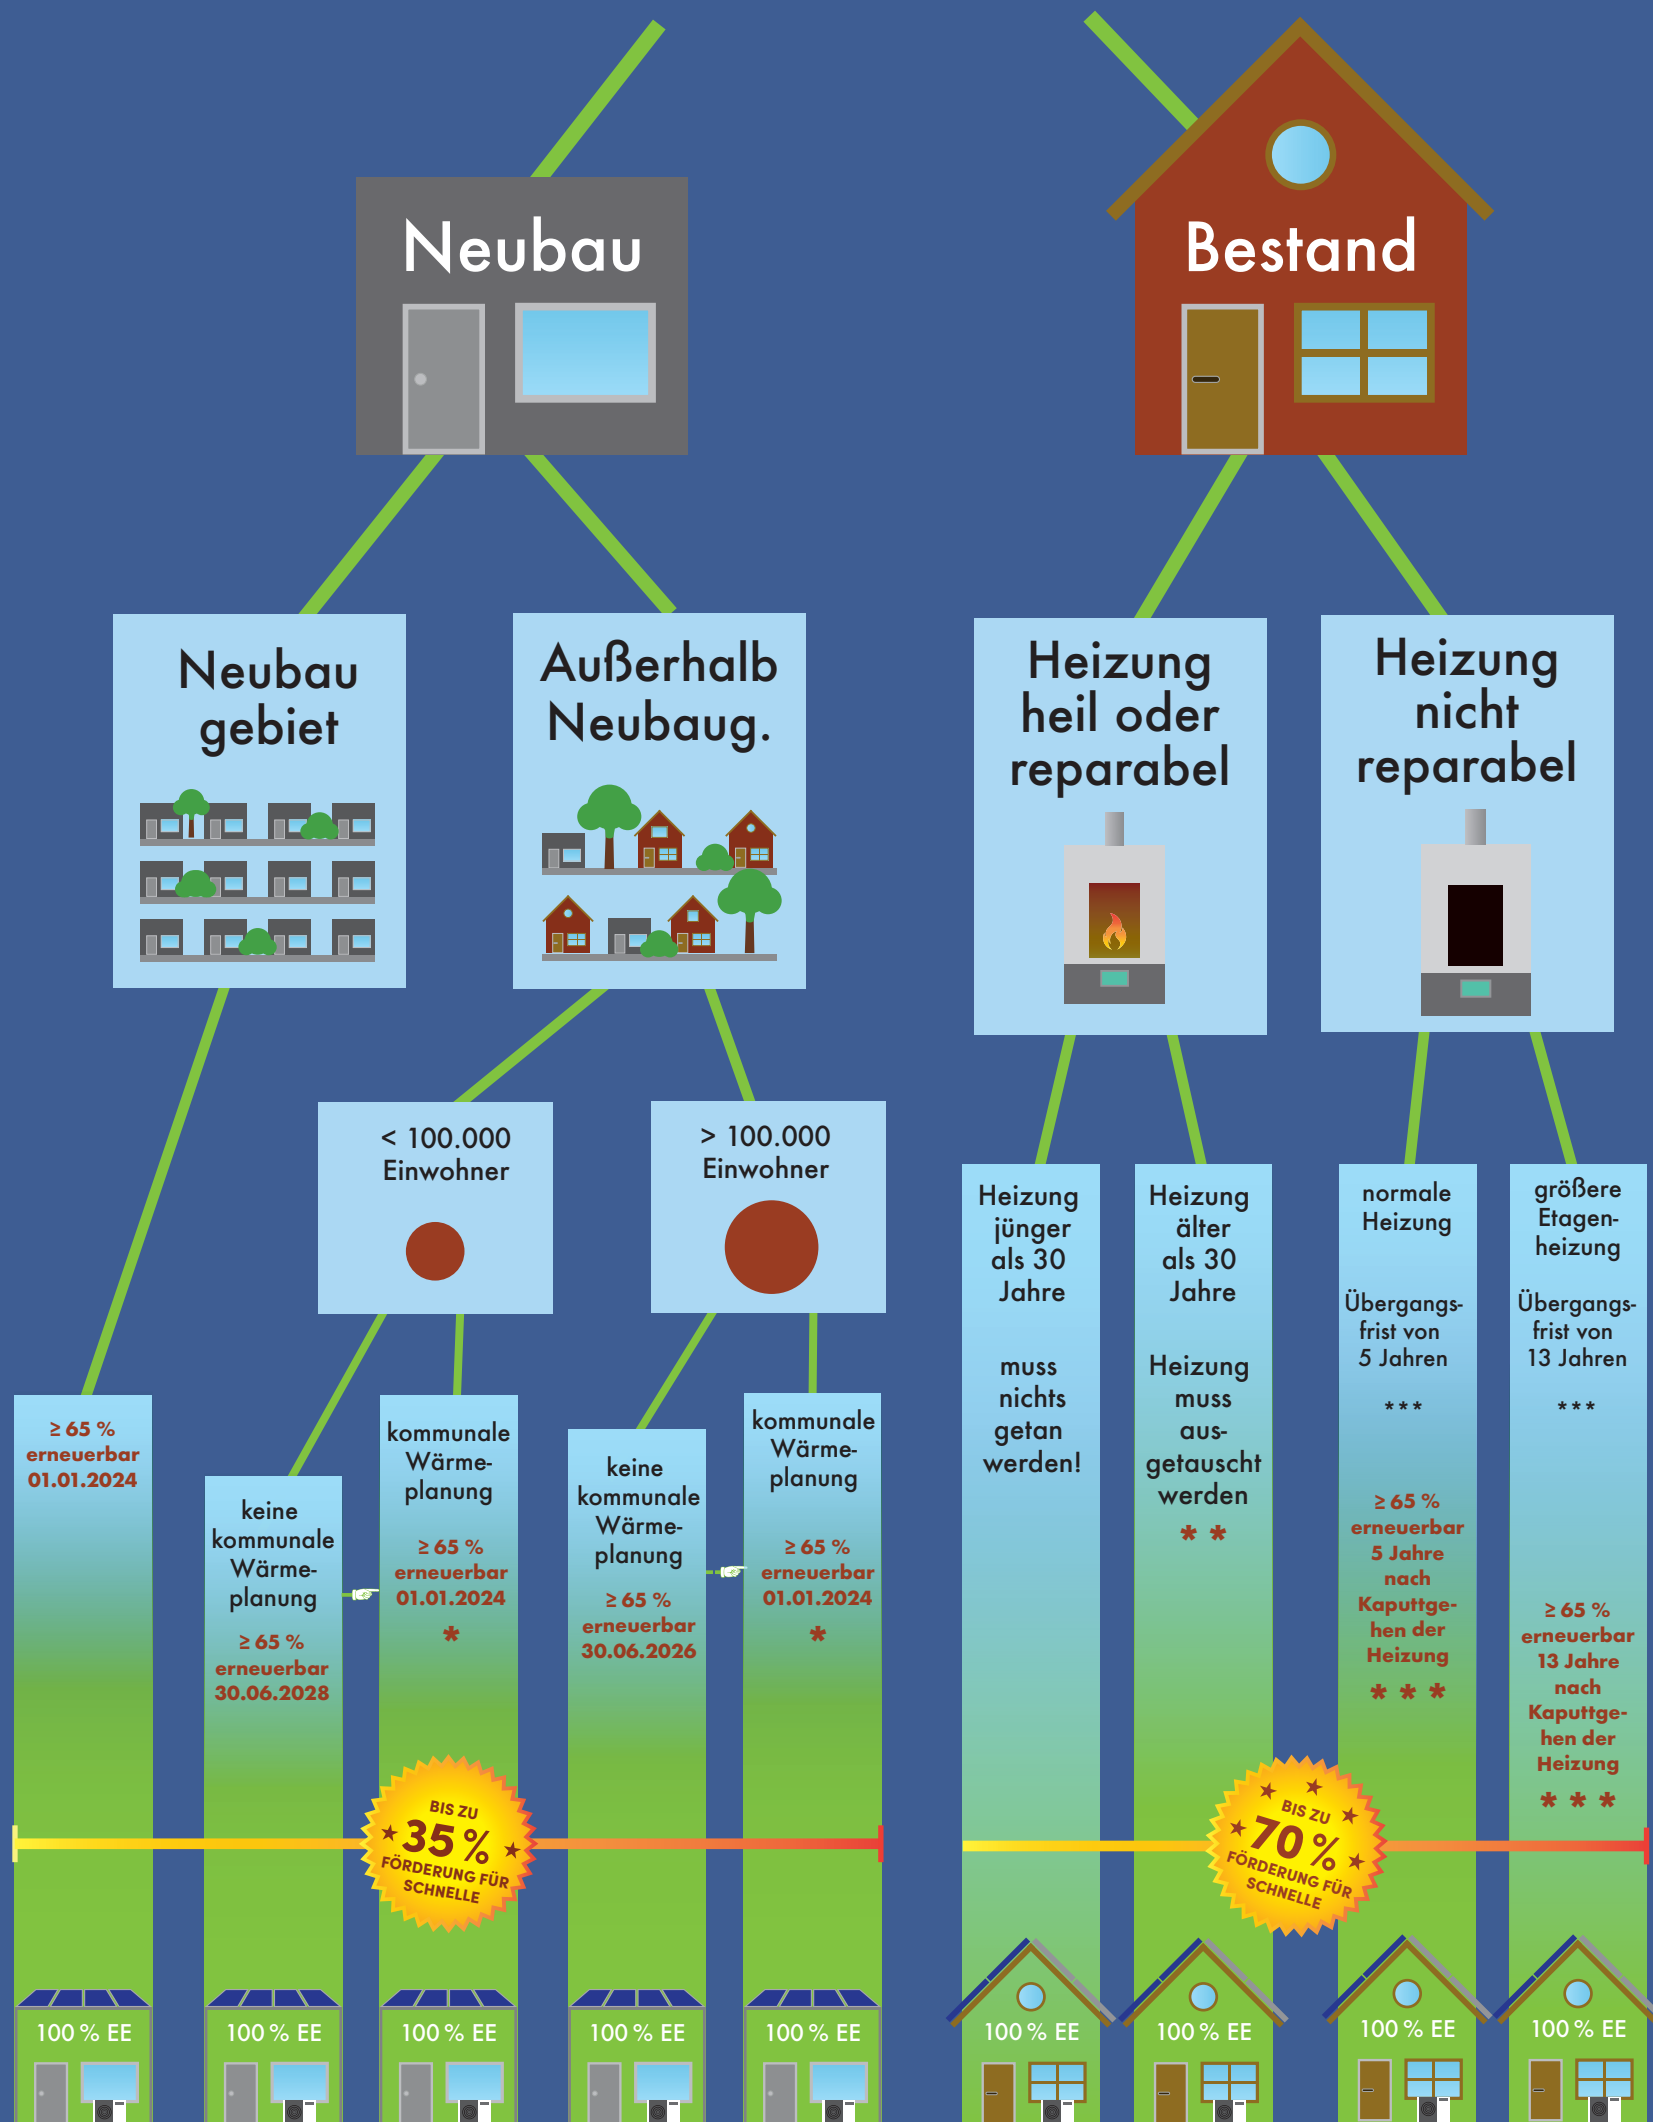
Neubau

Bestand

Neubau gebiet

Außerhalb Neubaug.

Heizung heil oder reparabel

Heizung nicht reparabel

< 100.000 Einwohner

> 100.000 Einwohner

≥ 65 % erneuerbar 01.01.2024

keine kommunale Wärmeplanung

≥ 65 % erneuerbar 30.06.2028

kommunale Wärmeplanung

≥ 65 % erneuerbar 01.01.2024

*

keine kommunale Wärmeplanung

≥ 65 % erneuerbar 30.06.2026

kommunale Wärmeplanung

≥ 65 % erneuerbar 01.01.2024

*

Heizung jünger als 30 Jahre

muss nichts getan werden!

Heizung älter als 30 Jahre

Heizung muss ausgetauscht werden

* *

normale Heizung

Übergangsfrist von 5 Jahren

* * *

≥ 65 % erneuerbar 5 Jahre nach Kaputtgehen der Heizung

* * *

größere Etagenheizung

Übergangsfrist von 13 Jahren

* * *

≥ 65 % erneuerbar 13 Jahre nach Kaputtgehen der Heizung

* * *

BIS ZU 35 % FÖRDERUNG FÜR SCHNELLE

BIS ZU 70 % FÖRDERUNG FÜR SCHNELLE

100 % EE

100 % EE

100 % EE

100 % EE

100 % EE

100 % EE

100 % EE

100 % EE

100 % EE